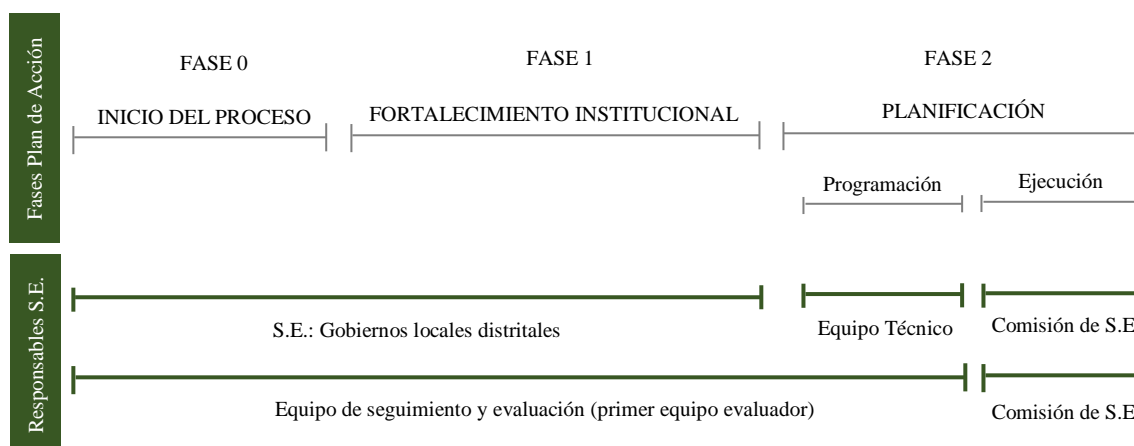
Fases Plan de Acción

FASE 0

INICIO DEL PROCESO

FASE 1

FORTALECIMIENTO INSTITUCIONAL

FASE 2

PLANIFICACIÓN

Programación

Ejecución

Responsables S.E.

S.E.: Gobiernos locales distritales

Equipo Técnico

Comisión de S.E

Equipo de seguimiento y evaluación (primer equipo evaluador)

Comisión de S.E